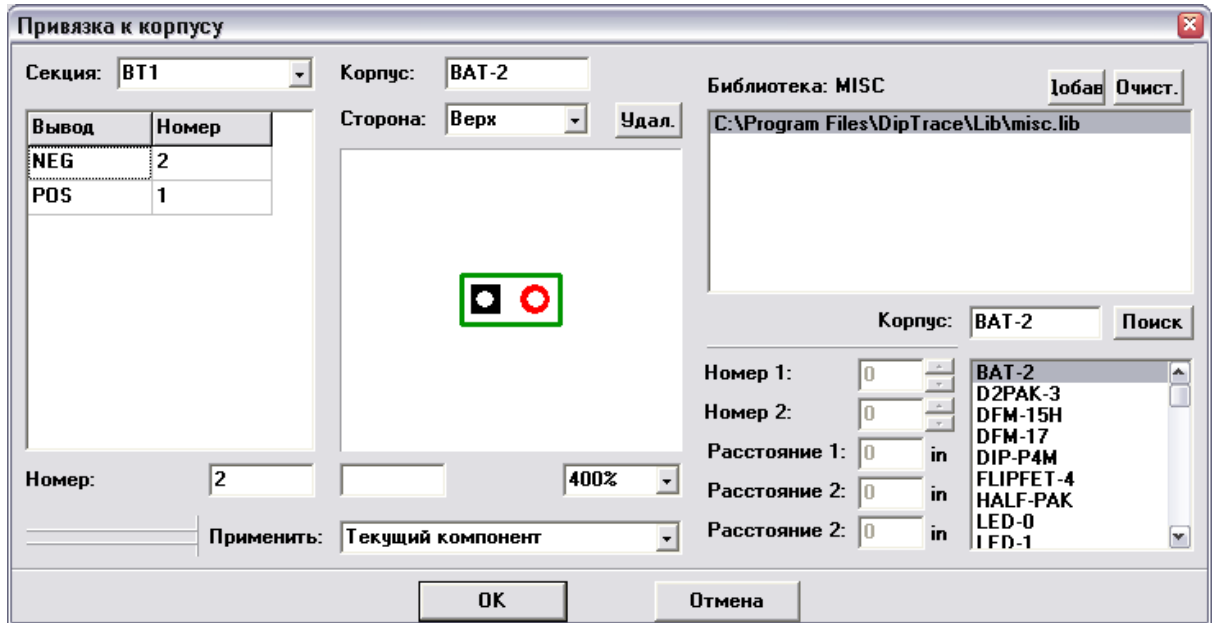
Привязка к корпусу

Секция: BT1

| Вывод | Номер |
|---|---|
| NEG | 2 |
| POS | 1 |

Номер: 2

Корпус: BAT-2

Сторона: Верх

Удал.

400%

Применить: Текущий компонент

Библиотека: MISC

Добав

Очист.

C:\Program Files\DipTrace\Lib\misc.lib

Корпус: BAT-2

Поиск

Номер 1: 0

Номер 2: 0

Расстояние 1: 0 in

Расстояние 2: 0 in

Расстояние 2: 0 in

BAT-2
D2PAK-3
DFM-15H
DFM-17
DIP-P4M
FLIPFET-4
HALF-PAK
LED-0
LED-1

OK

Отмена